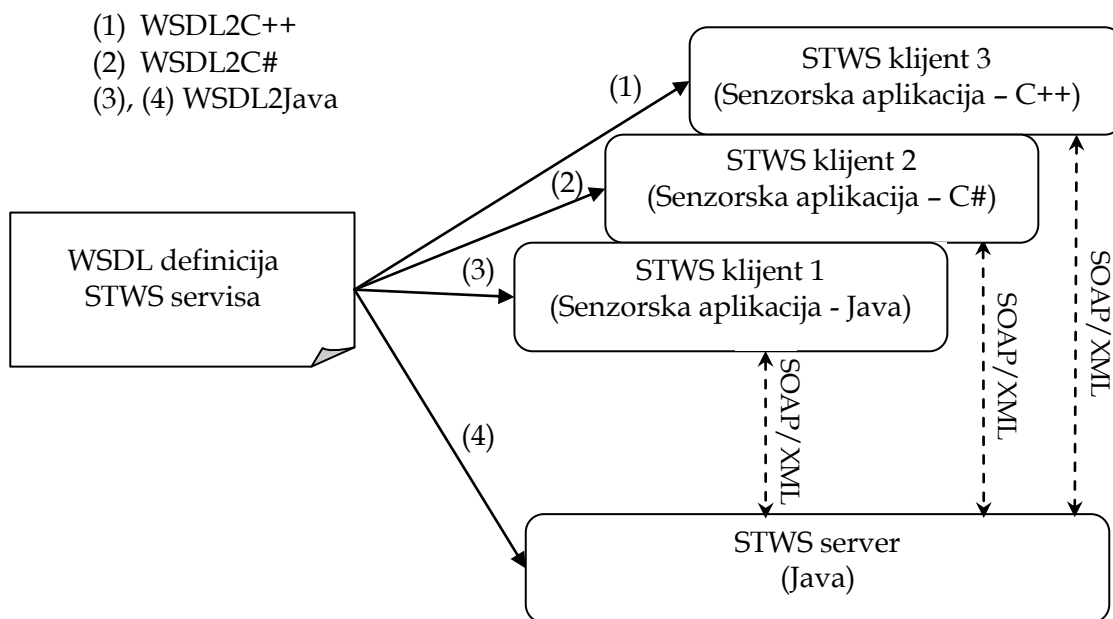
(1) WSDL2C++
(2) WSDL2C#
(3), (4) WSDL2Java

WSDL definicija STWS servisa

(1)

(2)

(3)

(4)

STWS klijent 3 (Senzorska aplikacija – C++)

STWS klijent 2 (Senzorska aplikacija – C#)

STWS klijent 1 (Senzorska aplikacija - Java)

SOAP/XML

SOAP/XML

SOAP/XML

STWS server (Java)